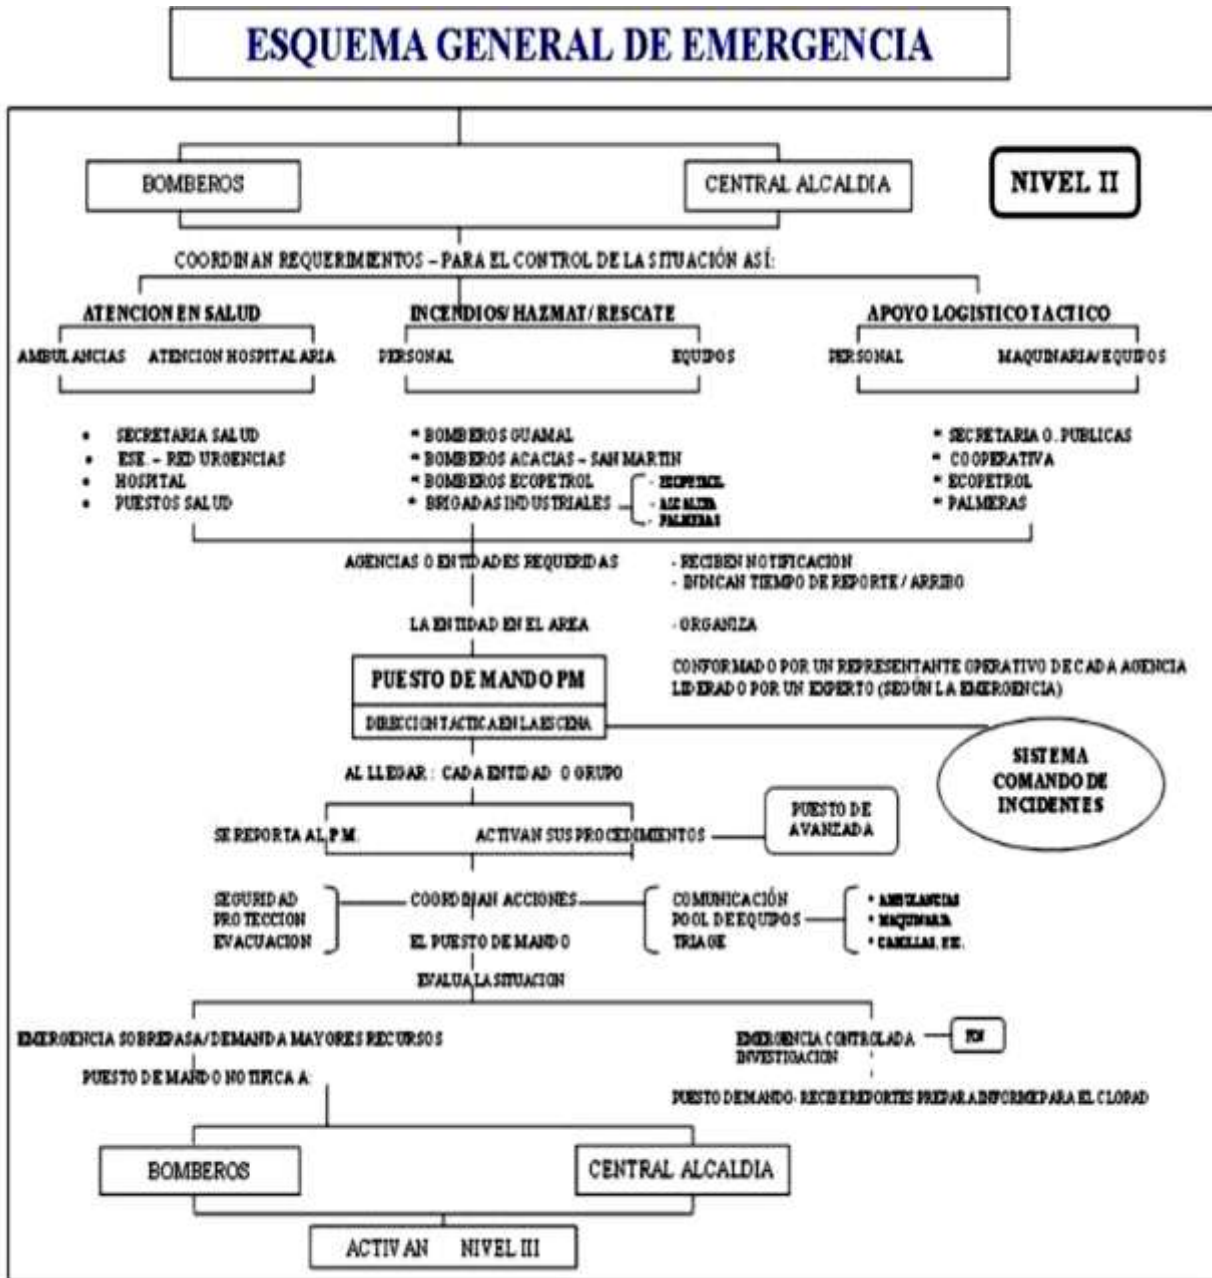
ESQUEMA GENERAL DE EMERGENCIA

BOMBEROS

CENTRAL ALCALDIA

NIVEL II

COORDINAN REQUERIMIENTOS – PARA EL CONTROL DE LA SITUACIÓN ASÍ:

ATENCION EN SALUD

AMBULANCIAS

ATENCION HOSPITALARIA

INCENDIOS/ HAZMAT/ RESCATE

PERSONAL

EQUIPOS

APOYO LOGISTICO TACTICO

PERSONAL

MAQUINARIA/EQUIPOS

• SECRETARIA SALUD
• ESE. – RED URGENCIAS
• HOSPITAL
• PUESTOS SALUD

* BOMBEROS GUAMAL
* BOMBEROS ACACIAS – SAN MARTIN
* BOMBEROS ECOPETROL
* BRIGADAS INDUSTRIALES

- ECOPETROL
- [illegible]
- PALMERAS

* SECRETARIA O. PUBLICAS
* COOPERATIVA
* ECOPETROL
* PALMERAS

AGENCIAS O ENTIDADES REQUERIDAS

- RECIBEN NOTIFICACION
- INDICAN TIEMPO DE REPORTE / ARRIBO

LA ENTIDAD EN EL AREA

- ORGANIZA

PUESTO DE MANDO PM

DIRECCION TACTICA EN LA ESCENA

CONFORMADO POR UN REPRESENTANTE OPERATIVO DE CADA AGENCIA LIDERADO POR UN EXPERTO (SEGÚN LA EMERGENCIA)

SISTEMA COMANDO DE INCIDENTES

AL LLEGAR : CADA ENTIDAD O GRUPO

SE REPORTA AL P.M.

ACTIVAN SUS PROCEDIMIENTOS

PUESTO DE AVANZADA

SEGURIDAD
PROTECCION
EVACUACION

COORDINAN ACCIONES

EL PUESTO DE MANDO

COMUNICACIÓN
POOL DE EQUIPOS
TRIAGE

* AMBULANCIAS
* MAQUINARIA
* CAMILLAS, ETC.

EVALUA LA SITUACION

EMERGENCIA SOBREPASA/DEMANDA MAYORES RECURSOS

PUESTO DE MANDO NOTIFICA A:

EMERGENCIA CONTROLADA
INVESTIGACION

FIN

PUESTO DE MANDO- RECIBE REPORTES PREPARA INFORME PARA EL CLOPAD

BOMBEROS

CENTRAL ALCALDIA

ACTIVAN NIVEL III